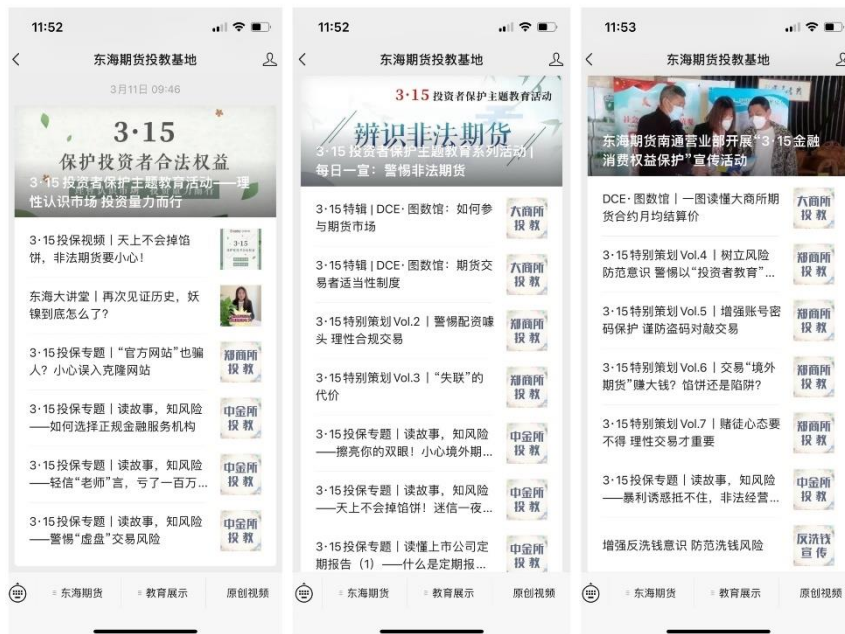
11:52

东海期货投教基地

3月11日 09:46

3·15
保护投资者合法权益

3·15 投资者保护主题教育活动——理性认识市场 投资量力而行

3·15投保视频丨天上不会掉馅饼，非法期货要小心！

东海大讲堂丨再次见证历史，妖镍到底怎么了？

3·15投保专题丨“官方网站”也骗人？小心误入克隆网站

郑商所 投教

3·15投保专题丨读故事，知风险——如何选择正规金融服务机构

中金所 投教

3·15投保专题丨读故事，知风险——轻信“老师”言，亏了一百万...

中金所 投教

3·15投保专题丨读故事，知风险——警惕“虚盘”交易风险

中金所 投教

东海期货 教育展示 原创视频

11:52

东海期货投教基地

3·15 投资者保护主题教育活动

辨识非法期货

3·15 投资者保护主题教育系列活动｜每日一宣：警惕非法期货

3·15特辑丨DCE·图数馆：如何参与期货市场

大商所 投教

3·15特辑丨DCE·图数馆：期货交易者适当性制度

大商所 投教

3·15特别策划 Vol.2 丨警惕配资噱头 理性合规交易

郑商所 投教

3·15特别策划 Vol.3 丨“失联”的代价

郑商所 投教

3·15投保专题丨读故事，知风险——擦亮你的双眼！小心境外期...

中金所 投教

3·15投保专题丨读故事，知风险——天上不会掉馅饼！迷信一夜...

中金所 投教

3·15投保专题丨读懂上市公司定期报告（1）——什么是定期报...

中金所 投教

东海期货 教育展示 原创视频

11:53

东海期货投教基地

东海期货南通营业部开展“3·15金融消费权益保护”宣传活动

DCE·图数馆丨一图读懂大商所期货合约月均结算价

大商所 投教

3·15特别策划 Vol.4 丨树立风险防范意识 警惕以“投资者教育”...

郑商所 投教

3·15特别策划 Vol.5 丨增强账号密码保护 谨防盗码对敲交易

郑商所 投教

3·15特别策划 Vol.6 丨交易“境外期货”赚大钱？馅饼还是陷阱？

郑商所 投教

3·15特别策划 Vol.7 丨赌徒心态要不得 理性交易才重要

郑商所 投教

3·15投保专题丨读故事，知风险——暴利诱惑抵不住，非法经营...

中金所 投教

增强反洗钱意识 防范洗钱风险

反洗钱 宣传

东海期货 教育展示 原创视频